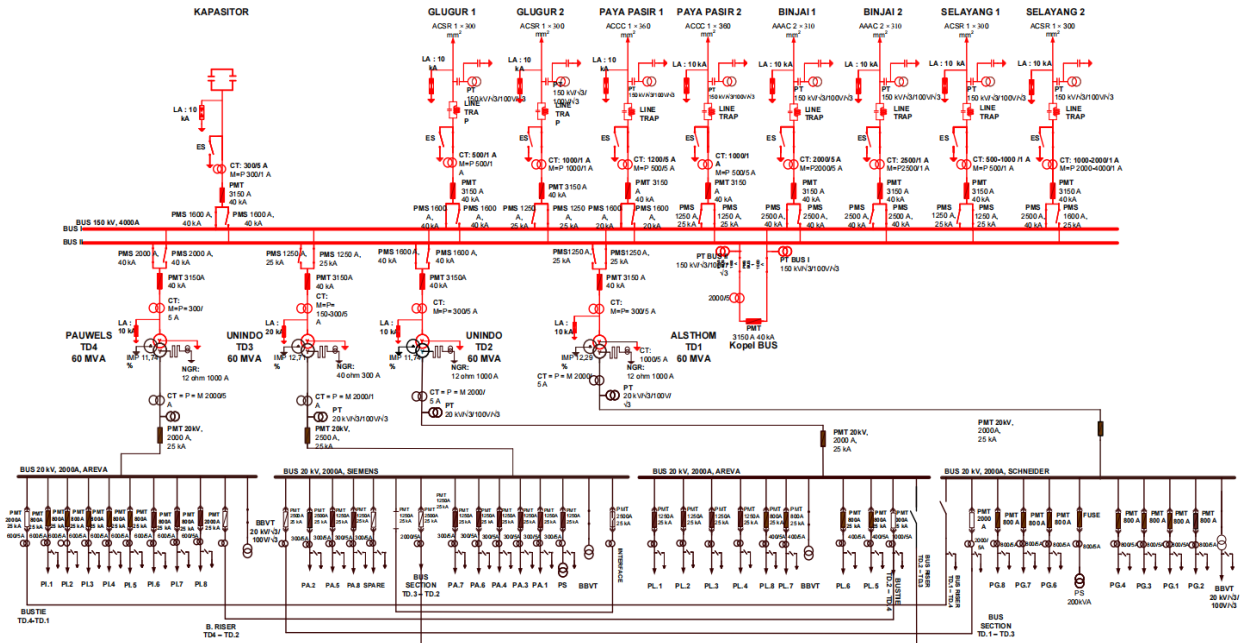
KAPASITOR

GLUGUR 1
ACSR 1 × 300 mm²

GLUGUR 2
ACSR 1 × 300 mm²

PAYA PASIR 1
ACCC 1 × 360

PAYA PASIR 2
ACCC 1 × 360

BINJAI 1
AAAC 2 × 310

BINJAI 2
AAAC 2 × 310

SELAYANG 1
ACSR 1 × 300 mm²

SELAYANG 2
ACSR 1 × 300 mm²

LA : 10 kA
LA : 10 kA
LA : 10 kA
LA : 10 kA
LA : 10 kA
LA : 10 kA
LA : 10 kA
LA : 10 kA

PT 150 kV/√3/100V/√3
PT 150 kV/√3/100V/√3
PT 150 kV/√3/100V/√3
PT 150 kV/√3/100V/√3
PT 150 kV/√3/100V/√3
PT 150 kV/√3/100V/√3

LINE TRAP
LINE TRAP
LINE TRAP
LINE TRAP
LINE TRAP
LINE TRAP
LINE TRAP
LINE TRAP

ES
ES
ES
ES

LA : 10 kA
ES
CT: 300/5 A M=P 300/1 A
PMT 3150 A 40 kA

CT: 500/1 A M=P 500/1 A
CT: 1000/1 A M=P 1000/1 A
CT: 1200/5 A M=P 500/5 A
CT: 1000/1 A M=P 500/5 A
CT: 2000/5 A M=P2000/1 A
CT: 2500/1 A M=P2500/1 A
CT: 500-1000 /1 A M=P 500/5 A
CT: 1000-2000/1 A M=P2000-4000/1 A

PMT 3150 A 40 kA
PMT 3150 A 40 kA
PMT 3150 A 40 kA
PMT 3150 A 40 kA
PMT 3150 A 40 kA
PMT 3150 A 40 kA
PMT 3150 A 40 kA
PMT 3150 A 40 kA

PMS 1600 A, 40 kA
PMS 1600 A, 40 kA
PMS 1600 A, 40 kA
PMS 1600 A, 40 kA
PMS 1250 A, 25 kA
PMS 1250 A, 25 kA
PMS 1600 A, 20 kA
PMS 1600 A, 20 kA
PMS 1250 A, 25 kA
PMS 1250 A, 25 kA
PMS 2500 A, 40 kA
PMS 2500 A, 40 kA
PMS 2500 A, 40 kA
PMS 2500 A, 40 kA
PMS 1250 A, 25 kA
PMS 1250 A, 25 kA
PMS 2500 A, 40 kA
PMS 1600 A, 40 kA

BUS 150 kV, 4000A
BUS I
BUS II

PMS 2000 A, 40 kA
PMS 2000 A, 40 kA
PMT 3150A 40 kA
CT: M=P = 300/5 A
LA : 10 kA
PAUWELS TD4 60 MVA
IMP 11,7 %
NGR: 12 ohm 1000 A
CT = P = M 2000/5 A
PMT 20kV, 2000 A, 25 kA

PMS 1250 A, 25 kA
PMS 1250 A, 25 kA
PMT 3150A 40 kA
CT: M=P= 150-300/5 A
LA : 10 kA
UNINDO TD3 60 MVA
IMP 12,7 %
NGR: 40 ohm 300 A
CT = P = M 2000/1 A
PT 20 kV/√3/100V/√3
PMT 20kV, 2500 A, 25 kA

PMS 1600 A, 40 kA
PMS 1600 A, 40 kA
PMT 3150A 40 kA
CT: M=P = 300/5 A
LA : 10 kA
UNINDO TD2 60 MVA
IMP 11,8 %
NGR: 12 ohm 1000 A
CT = P = M 2000/5 A
PT 20 kV/√3/100V/√3

PMS1250 A, 25 kA
PMS1250 A, 25 kA
PMT 3150 A 40 kA
CT: M=P = 300/5 A
LA : 10 kA
ALSTHOM TD1 60 MVA
IMP 12,29 %
CT: 1000/5 A
NGR: 12 ohm 1000 A
CT = P = M 2000/5 A
PT 20 kV/√3/100V/√3

PT BUS II 150 kV/√3/100V/√3
PT BUS I 150 kV/√3/100V/√3
2000/5
PMT 3150 A 40 kA
Kopel BUS

PMT 20kV, 2000 A, 25 kA
PMT 20kV, 2000 A, 25 kA

BUS 20 kV, 2000A, AREVA
BUS 20 kV, 2000A, SIEMENS
BUS 20 kV, 2000A, AREVA
BUS 20 kV, 2000A, SCHNEIDER

PMT 2000A 25 kA
PMT 800A 25 kA
600/5A
BBVT 20 kV/√3/100V/√3
PMT 1250A 25 kA
300/5A
PMT 2500A 25 kA
INTERFACE
PMT 1250A 25 kA
400/5A
PMT 800A 25 kA
PMT 2000 A
3000/5A
PMT 800 A
FUSE
600/5A

PI.1 PI.2 PI.3 PI.4 PI.5 PI.6 PI.7 PI.8
PA.2 PA.5 PA.8 SPARE
BUS SECTION TD.3 - TD.2
PA.7 PA.6 PA.4 PA.3 PA.1 PS BBVT
PL.1 PL.2 PL.3 PL.4 PL.8 PL.7 BBVT PL.6 PL.5
BUSTIE TD.2 - TD.4
BUS RISER TD.2 - TD.4
BUS RISER TD.1 - TD.4
PG.8 PG.7 PG.6
PS 200KVA
PG.4 PG.3 PG.1 PG.2
BBVT 20 kV/√3/100V/√3

BUSTIE TD.4-TD.1
B. RISER TD4 - TD.2
BUS SECTION TD.1 - TD.3